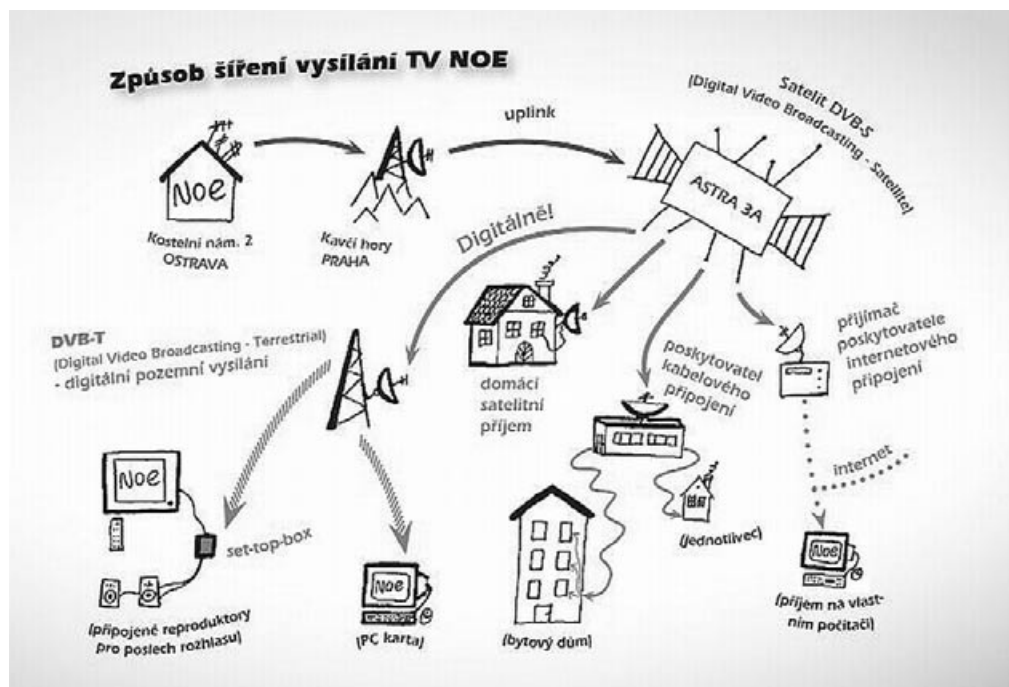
Způsob šíření vysílání TV NOE

Satelit DVB-S
(Digital Video Broadcasting - Satellite)

uplink

NOE

Kostelní nám. 2
OSTRAVA

Kavčí hory
PRAHA

ASTRA 3A

Digitálně!

DVB-T
(Digital Video Broadcasting - Terrestrial)
- digitální pozemní vysílání

domácí satelitní příjem

poskytovatel kabelového připojení

přijímač poskytovatele internetového připojení

internet

NOE

set-top-box

(připojené reproduktory pro poslech rozhlasu)

NOE

(PC karta)

(bytový dům)

(jednotlivec)

NOE

(příjem na vlastním počítači)